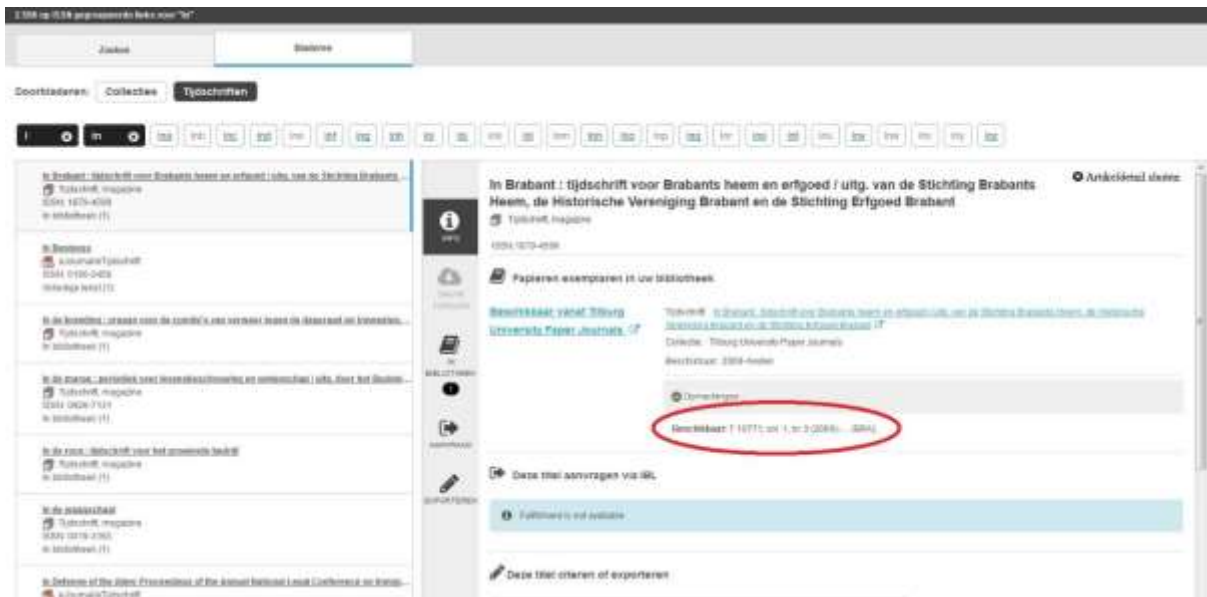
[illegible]

Zoeken

Bladeren

Doorbladeren: Collecties Tijdschriften

I In

In Brabant : tijdschrift voor Brabants heem en erfgoed / uitg. van de Stichting Brabants ...
Tijdschrift, magazine
ISSN: 1879-4599
In bibliotheek (1)

In Business
e-Journals/Tijdschrift
ISSN: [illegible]
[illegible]

In de kroniek : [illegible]
Tijdschrift, magazine
In bibliotheek (1)

In de marge : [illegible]
Tijdschrift, magazine
ISSN: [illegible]
In bibliotheek (1)

In de roos : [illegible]
Tijdschrift, magazine
In bibliotheek (1)

In de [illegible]
Tijdschrift, magazine
ISSN: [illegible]
In bibliotheek (1)

In Defense of the Alien: Proceedings of the Annual National Legal Conference on Immig...
e-Journals/Tijdschrift

INFO

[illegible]

IN BIBLIOTHEEK
1

AANVRAGE

EXPORTEREN

In Brabant : tijdschrift voor Brabants heem en erfgoed / uitg. van de Stichting Brabants Heem, de Historische Vereniging Brabant en de Stichting Erfgoed Brabant

Artikeldetail sluiten

Tijdschrift, magazine
ISSN: 1879-4599

Papieren exemplaren in uw bibliotheek

Beschikbaar vanaf Tilburg University Paper Journals

Tijdschrift: In Brabant : tijdschrift voor Brabants heem en erfgoed / uitg. van de Stichting Brabants Heem, de Historische Vereniging Brabant en de Stichting Erfgoed Brabant
Collectie: Tilburg University Paper Journals
Beschrijving: 2009-Heden

Opmerkingen

Beschikbaar: T 10771: vol. 1, nr. 3 (2009) - ... (BRA)

Deze titel aanvragen via IBL

Fulfillment is not available

Deze titel citeren of exporteren